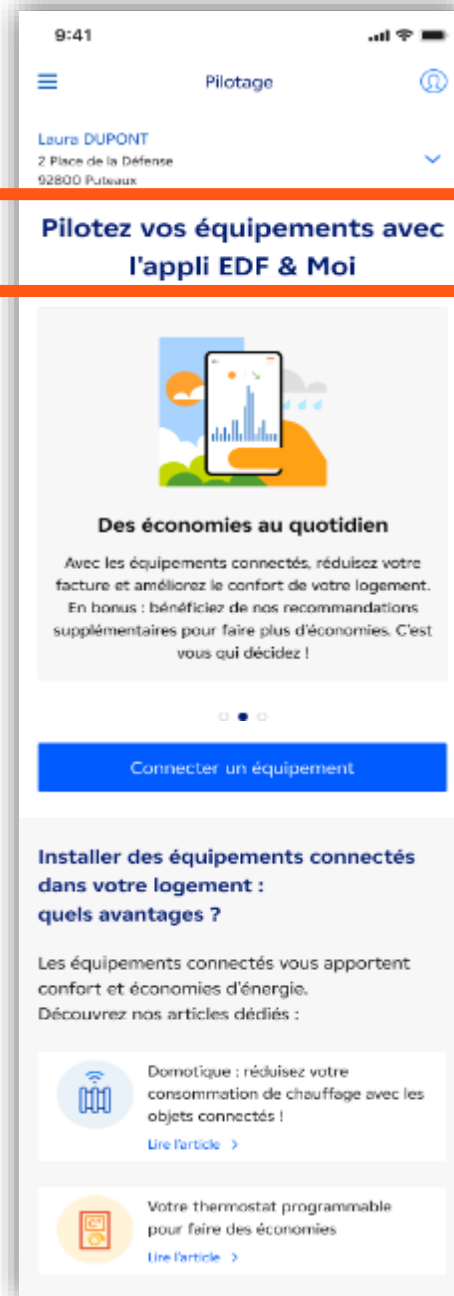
9:41

Pilotage

Laura DUPONT
2 Place de la Défense
92800 Puteaux

Pilotez vos équipements avec l'appli EDF & Moi

Des économies au quotidien

Avec les équipements connectés, réduisez votre facture et améliorez le confort de votre logement. En bonus : bénéficiez de nos recommandations supplémentaires pour faire plus d'économies. C'est vous qui décidez !

Connecter un équipement

Installer des équipements connectés dans votre logement : quels avantages ?

Les équipements connectés vous apportent confort et économies d'énergie.
Découvrez nos articles dédiés :

Domotique : réduisez votre consommation de chauffage avec les objets connectés !
Lire l'article >

Votre thermostat programmable pour faire des économies
Lire l'article >